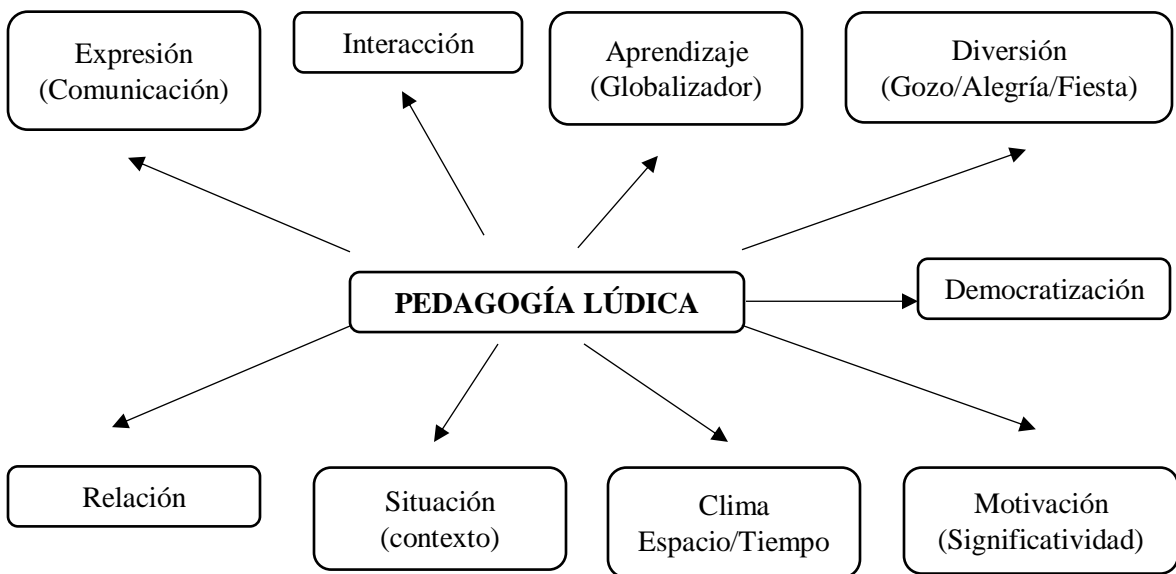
Expresión
(Comunicación)

Interacción

Aprendizaje
(Globalizador)

Diversión
(Gozo/Alegría/Fiesta)

PEDAGOGÍA LÚDICA

Democratización

Relación

Situación
(contexto)

Clima
Espacio/Tiempo

Motivación
(Significatividad)